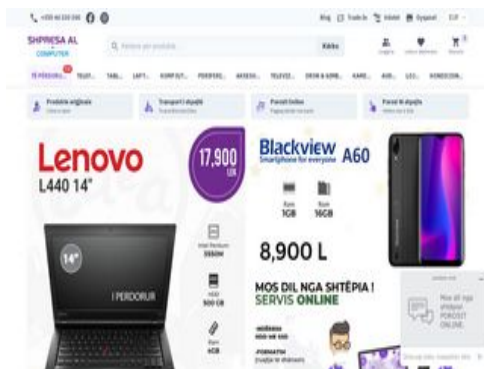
+355 69 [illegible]

Blog Trade-In Ndihmë Dyqanet EUR

SHPRESA AL COMPUTER

Kërko për produkte

Kërko

TË PËRDORUR TELEF... TABL... LAPT... KOMPJUT... PERIFERI... AKSESO... TELEVIZ... DRON & KAME... KAME... AUD... LOJ... KONDICION...

Produkte origjinale

Transport i shpejtë

Porosit Online

Pagesë në dorëzim

Lenovo
L440 14"

17,900 LEK

14"

I PERDORUR

Intel Pentium 3550M

HDD 500 GB

Ram 4GB

Blackview A60
Smartphone for everyone

Ram 1GB

16GB

8,900 L

MOS DIL NGA SHTËPIA !
SERVIS ONLINE

Mos dil nga shtëpia! POROSIT ONLINE.